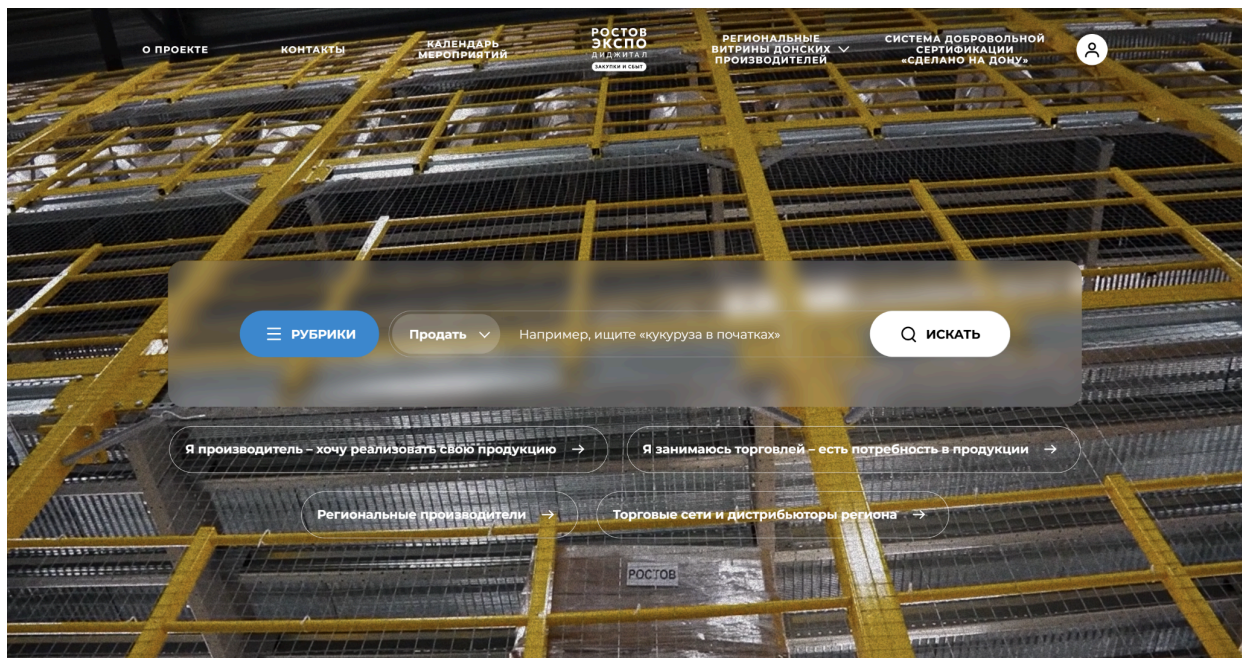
О ПРОЕКТЕ

КОНТАКТЫ

КАЛЕНДАРЬ МЕРОПРИЯТИЙ

РОСТОВ ЭКСПО ДИДЖИТАЛ ЗАКУПКИ И СБЫТ

РЕГИОНАЛЬНЫЕ ВИТРИНЫ ДОНСКИХ ПРОИЗВОДИТЕЛЕЙ

СИСТЕМА ДОБРОВОЛЬНОЙ СЕРТИФИКАЦИИ «СДЕЛАНО НА ДОНУ»

РУБРИКИ

Продать

Например, ищите «кукуруза в початках»

ИСКАТЬ

Я производитель – хочу реализовать свою продукцию →

Я занимаюсь торговлей – есть потребность в продукции →

Региональные производители →

Торговые сети и дистрибьюторы региона →

РОСТОВ